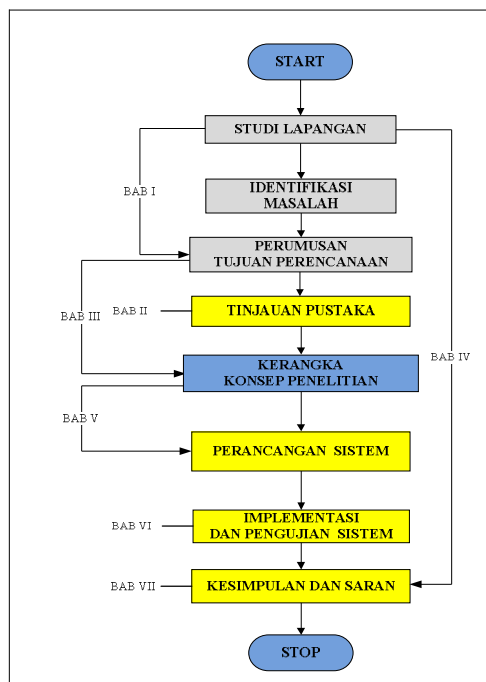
START

STUDI LAPANGAN

BAB I

IDENTIFIKASI MASALAH

PERUMUSAN TUJUAN PERENCANAAN

BAB III

BAB II

TINJAUAN PUSTAKA

BAB IV

KERANGKA KONSEP PENELITIAN

BAB V

PERANCANGAN SISTEM

BAB VI

IMPLEMENTASI DAN PENGUJIAN SISTEM

BAB VII

KESIMPULAN DAN SARAN

STOP